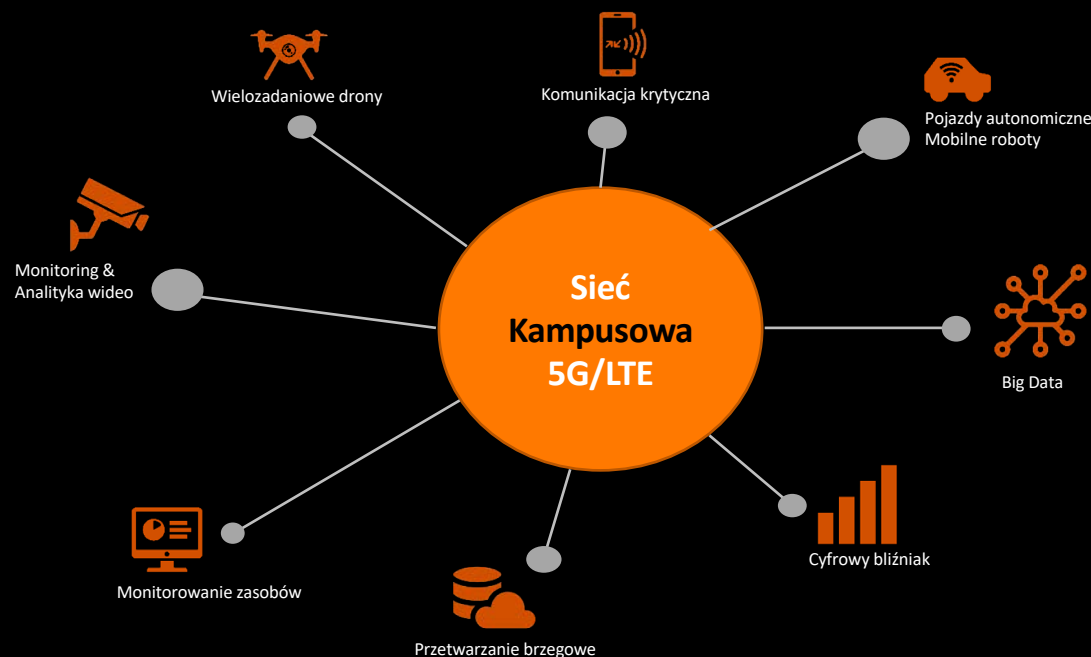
Wielozadaniowe drony

Komunikacja krytyczna

Pojazdy autonomiczne
Mobilne roboty

Monitoring &
Analityka wideo

Sieć
Kampusowa
5G/LTE

Big Data

Monitorowanie zasobów

Cyfrowy bliźniak

Przetwarzanie brzegowe